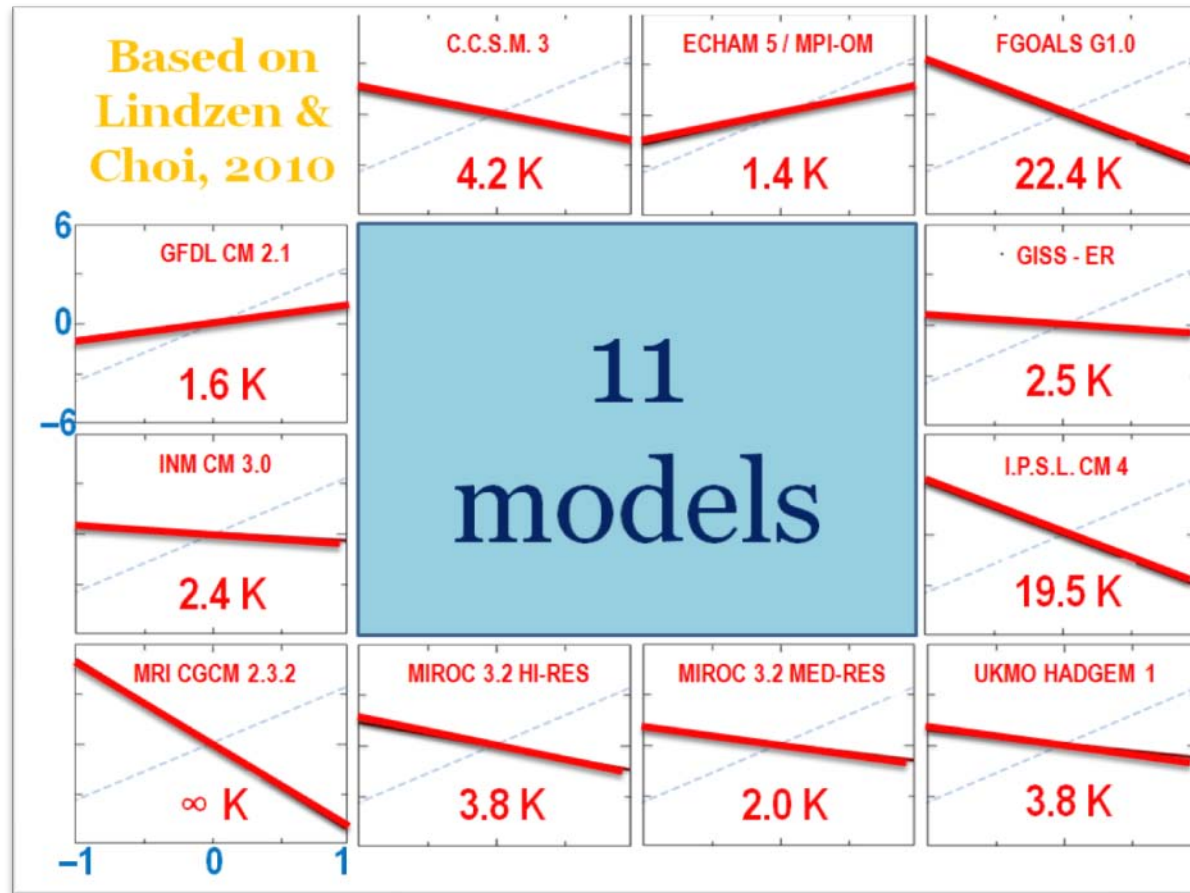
Based on Lindzen & Choi, 2010

C.C.S.M. 3
4.2 K

ECHAM 5 / MPI-OM
1.4 K

FGOALS G1.0
22.4 K

6
0
−6

GFDL CM 2.1
1.6 K

11 models

GISS - ER
2.5 K

INM CM 3.0
2.4 K

I.P.S.L. CM 4
19.5 K

MRI CGCM 2.3.2
∞ K

MIROC 3.2 HI-RES
3.8 K

MIROC 3.2 MED-RES
2.0 K

UKMO HADGEM 1
3.8 K

−1
0
1